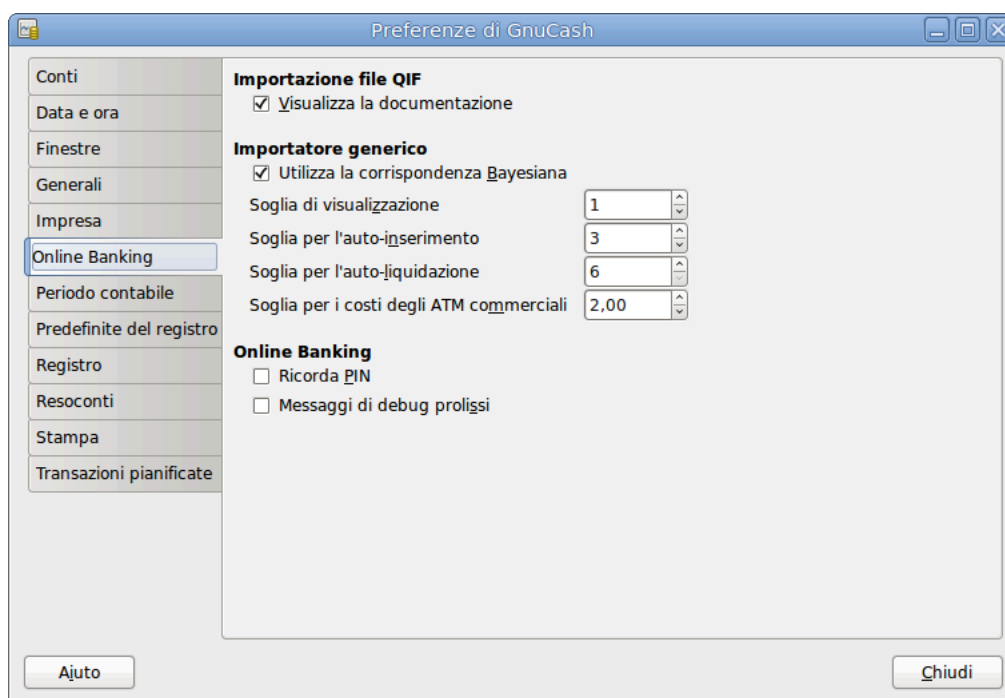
Preferenze di GnuCash

Conti
Data e ora
Finestre
Generali
Impresa
Online Banking
Periodo contabile
Predefinite del registro
Registro
Resoconti
Stampa
Transazioni pianificate

Importazione file QIF
☑ Visualizza la documentazione

Importatore generico
☑ Utilizza la corrispondenza Bayesiana
Soglia di visualizzazione 1
Soglia per l'auto-inserimento 3
Soglia per l'auto-liquidazione 6
Soglia per i costi degli ATM commerciali 2,00

Online Banking
☐ Ricorda PIN
☐ Messaggi di debug prolissi

Aiuto
Chiudi